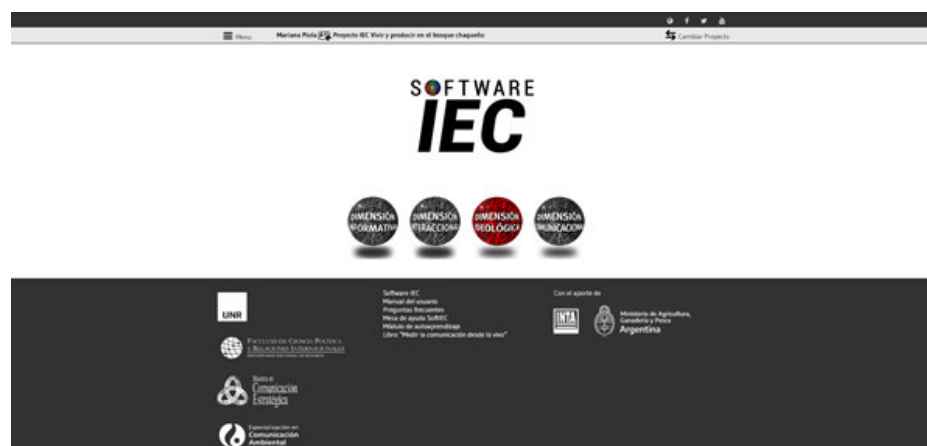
Menu Mariana Piola Proyecto IEC Vivir y producir en el bosque chaqueño

Cambiar Proyecto

SOFTWARE IEC

DIMENSIÓN INFORMATIVA
DIMENSIÓN INTERACCIONAL
DIMENSIÓN IDEOLÓGICA
DIMENSIÓN COMUNICADORA

UNR

Facultad de Ciencia Política y Relaciones Internacionales

Maestría en Comunicación Estratégica

Especialización en Comunicación Ambiental

Software IEC
Manual del usuario
Preguntas frecuentes
Mesa de ayuda SoftIEC
Módulo de autoaprendizaje
Libro "Medir la comunicación desde lo vivo"

Con el aporte de

INTA

Ministerio de Agricultura, Ganadería y Pesca
Argentina